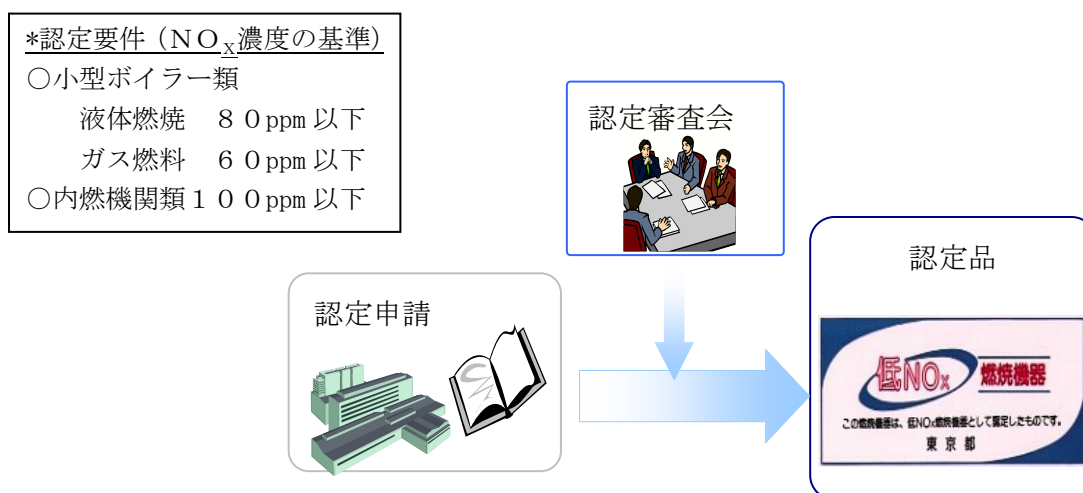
*認定要件（ＮＯ$_X$濃度の基準）
○小型ボイラー類
液体燃焼　８０ppm 以下
ガス燃料　６０ppm 以下
○内燃機関類１００ppm 以下

認定審査会

認定申請

認定品

低NOx 燃焼機器

この燃焼機器は、低NOx燃焼機器として認定したものです。
東京都